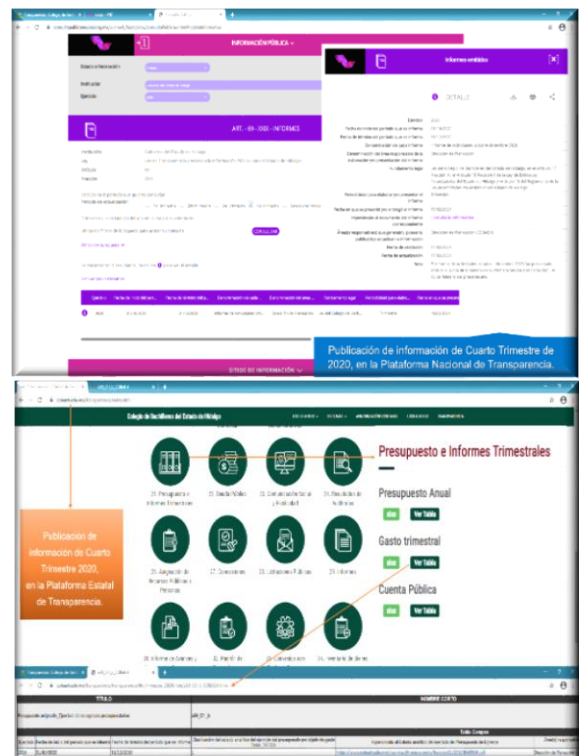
INFORMACIÓN PÚBLICA

Informes emitidos

DETALLE

ART. - 69 - XXIII - INFORMES

Publicación de información de Cuarto Trimestre de 2020, en la Plataforma Nacional de Transparencia.

Colegio de Bachilleres del Estado de Hidalgo

Presupuesto e Informes Trimestrales

Presupuesto Anual

Ver Tabla

Gasto trimestral

Ver Tabla

Cuenta Pública

Publicación de información de Cuarto Trimestre 2020, en la Plataforma Estatal de Transparencia.

21. Presupuesto e Informes Trimestrales

22. Deuda Pública

23. Comunicación Social y Publicidad

24. Resultados de Auditorías

25. Dictámenes

26. Asignación de Recursos Públicos a Personas

27. Concesiones

28. Licitaciones Públicas

29. Informes

30. Estadísticas

31. Informe de Avances y

32. Padrón de

33. Convenios con

34. Inventario de Bienes

TÍTULO

NOMBRE CORTO

Tabla Campos

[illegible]